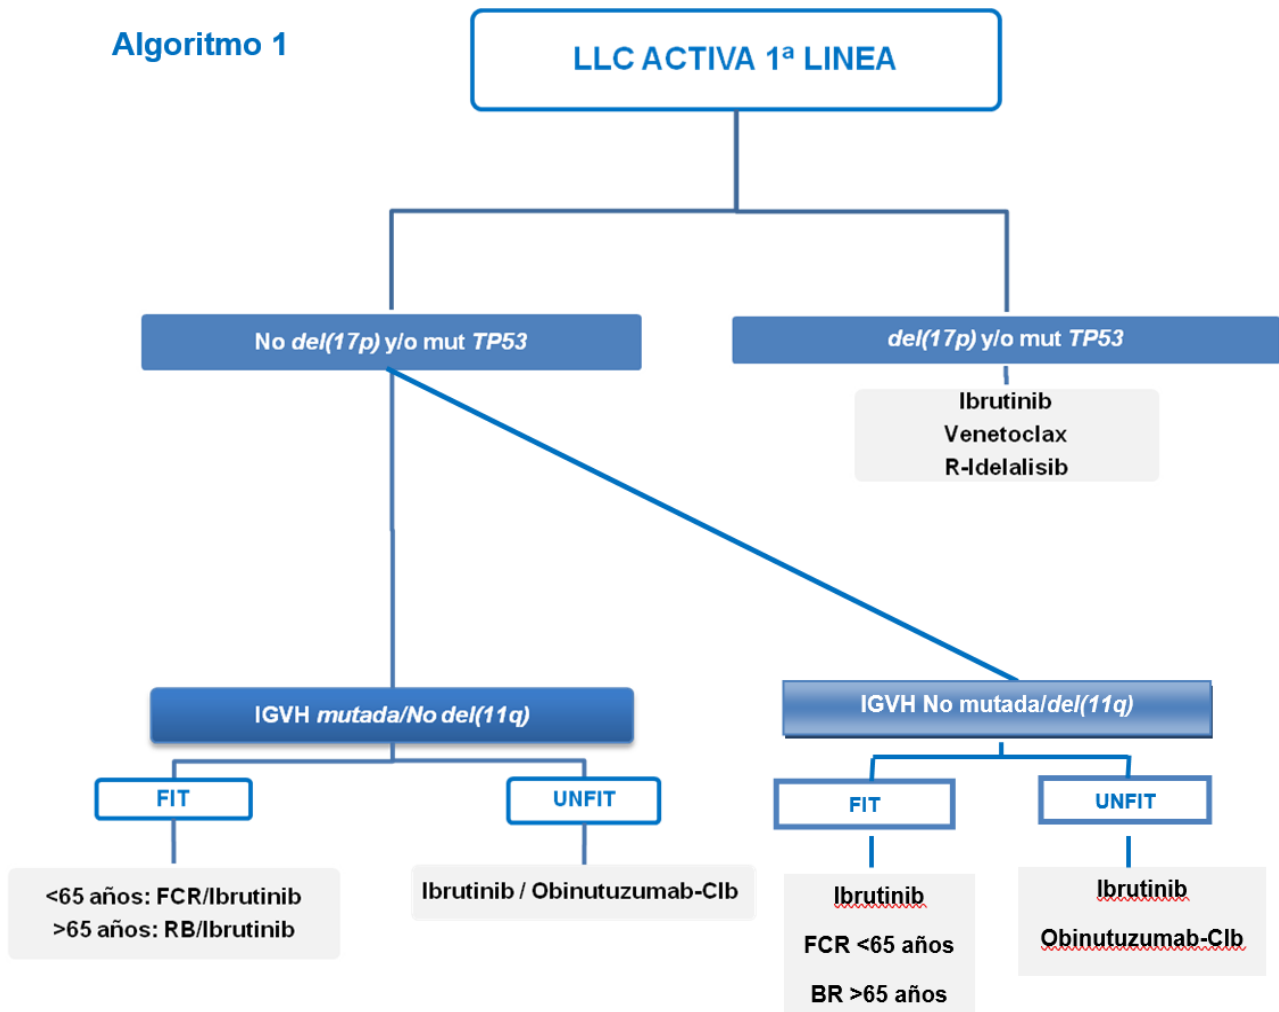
Algoritmo 1

LLC ACTIVA 1ª LINEA

No *del(17p)* y/o mut *TP53*

*del(17p)* y/o mut *TP53*

Ibrutinib
Venetoclax
R-Idelalisib

IGVH *mutada/No del(11q)*

IGVH No mutada/*del(11q)*

FIT

UNFIT

<65 años: FCR/Ibrutinib
>65 años: RB/Ibrutinib

Ibrutinib / Obinutuzumab-Clb

FIT

UNFIT

Ibrutinib
FCR <65 años
BR >65 años

Ibrutinib
Obinutuzumab-Clb